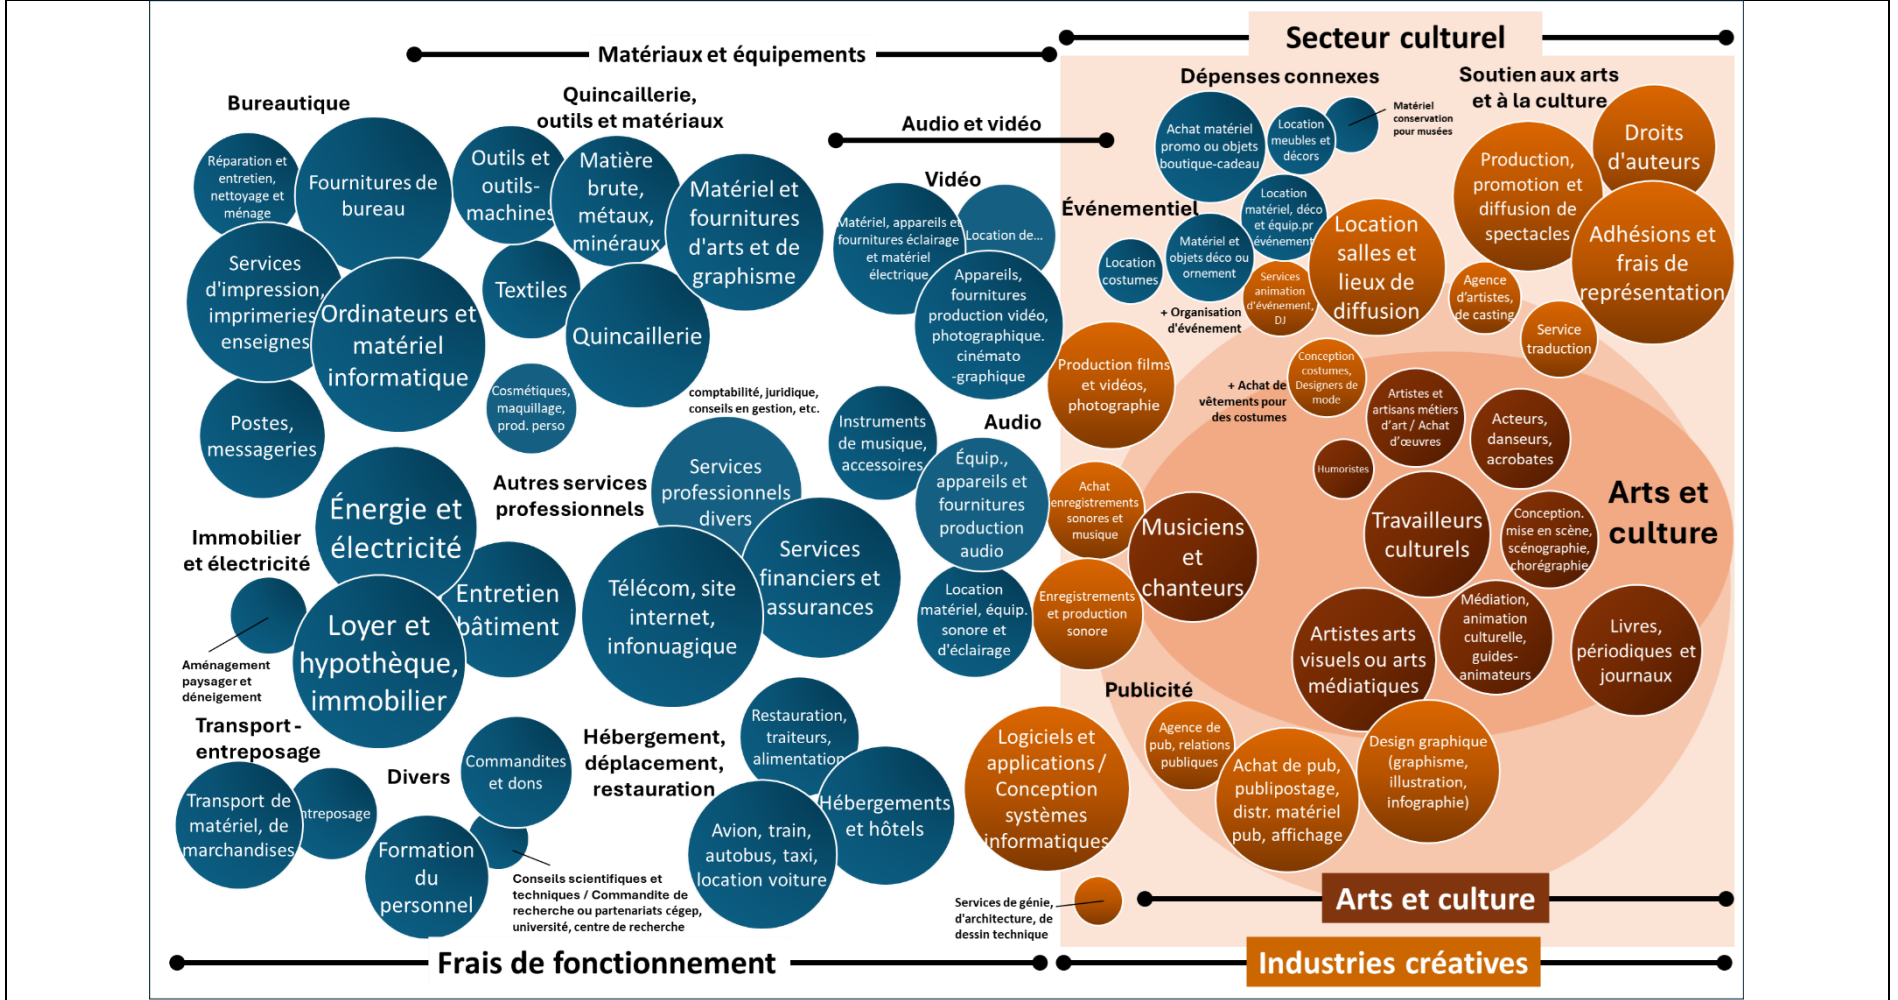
Matériaux et équipements

Secteur culturel

Bureautique

Réparation et entretien, nettoyage et ménage

Fournitures de bureau

Services d'impression, imprimeries, enseignes

Ordinateurs et matériel informatique

Postes, messageries

Quincaillerie, outils et matériaux

Outils et outils-machines

Matière brute, métaux, minéraux

Matériel et fournitures d'arts et de graphisme

Textiles

Quincaillerie

Cosmétiques, maquillage, prod. perso

comptabilité, juridique, conseils en gestion, etc.

Audio et vidéo

Vidéo

Matériel, appareils et fournitures éclairage et matériel électrique

Location de...

Appareils, fournitures production vidéo, photographique. cinémato -graphique

Instruments de musique, accessoires

Audio

Équip., appareils et fournitures production audio

Location matériel, équip. sonore et d'éclairage

Dépenses connexes

Achat matériel promo ou objets boutique-cadeau

Location meubles et décors

Matériel conservation pour musées

Soutien aux arts et à la culture

Droits d'auteurs

Production, promotion et diffusion de spectacles

Adhésions et frais de représentation

Événementiel

Location costumes

Matériel et objets déco ou ornement

Location matériel, déco et équip.pr événement

Services animation d'événement, DJ

+ Organisation d'événement

Location salles et lieux de diffusion

Agence d'artistes, de casting

Service traduction

Production films et vidéos, photographie

+ Achat de vêtements pour des costumes

Conception costumes, Designers de mode

Artistes et artisans métiers d'art / Achat d'œuvres

Acteurs, danseurs, acrobates

Humoristes

Arts et culture

Achat enregistrements sonores et musique

Musiciens et chanteurs

Travailleurs culturels

Conception. mise en scène, scénographie, chorégraphie

Enregistrements et production sonore

Artistes arts visuels ou arts médiatiques

Médiation, animation culturelle, guides-animateurs

Livres, périodiques et journaux

Autres services professionnels

Services professionnels divers

Services financiers et assurances

Télécom, site internet, infonuagique

Immobilier et électricité

Énergie et électricité

Entretien bâtiment

Loyer et hypothèque, immobilier

Aménagement paysager et déneigement

Transport - entreposage

Transport de matériel, de marchandises

Entreposage

Divers

Commandites et dons

Formation du personnel

Conseils scientifiques et techniques / Commandite de recherche ou partenariats cégep, université, centre de recherche

Hébergement, déplacement, restauration

Restauration, traiteurs, alimentation

Hébergements et hôtels

Avion, train, autobus, taxi, location voiture

Publicité

Logiciels et applications / Conception systèmes informatiques

Agence de pub, relations publiques

Achat de pub, publipostage, distr. matériel pub, affichage

Design graphique (graphisme, illustration, infographie)

Services de génie, d'architecture, de dessin technique

Arts et culture

Frais de fonctionnement

Industries créatives